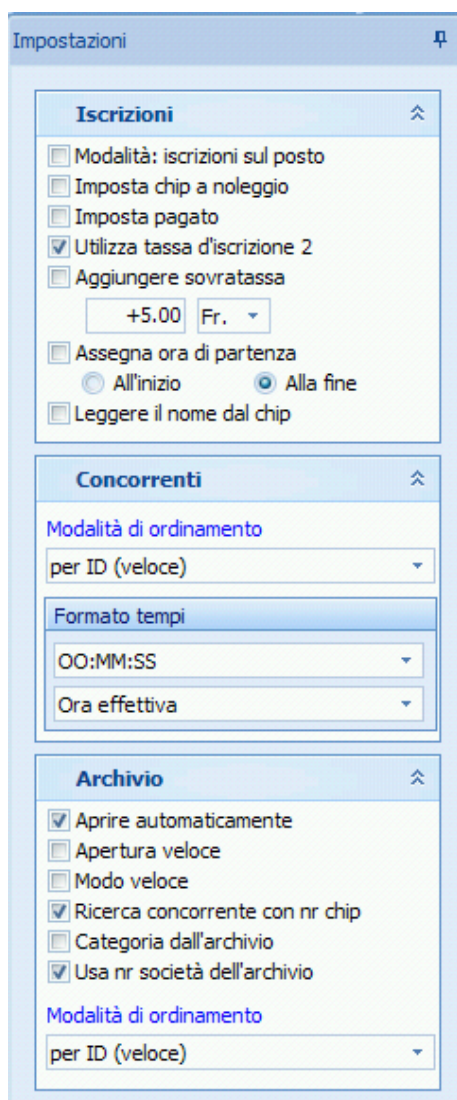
Impostazioni

Iscrizioni

Modalità: iscrizioni sul posto
Imposta chip a noleggio
Imposta pagato
Utilizza tassa d'iscrizione 2
Aggiungere sovratassa
+5.00 Fr.
Assegna ora di partenza
All'inizio Alla fine
Leggere il nome dal chip

Concorrenti

Modalità di ordinamento
per ID (veloce)
Formato tempi
OO:MM:SS
Ora effettiva

Archivio

Aprire automaticamente
Apertura veloce
Modo veloce
Ricerca concorrente con nr chip
Categoria dall'archivio
Usa nr società dell'archivio

Modalità di ordinamento
per ID (veloce)